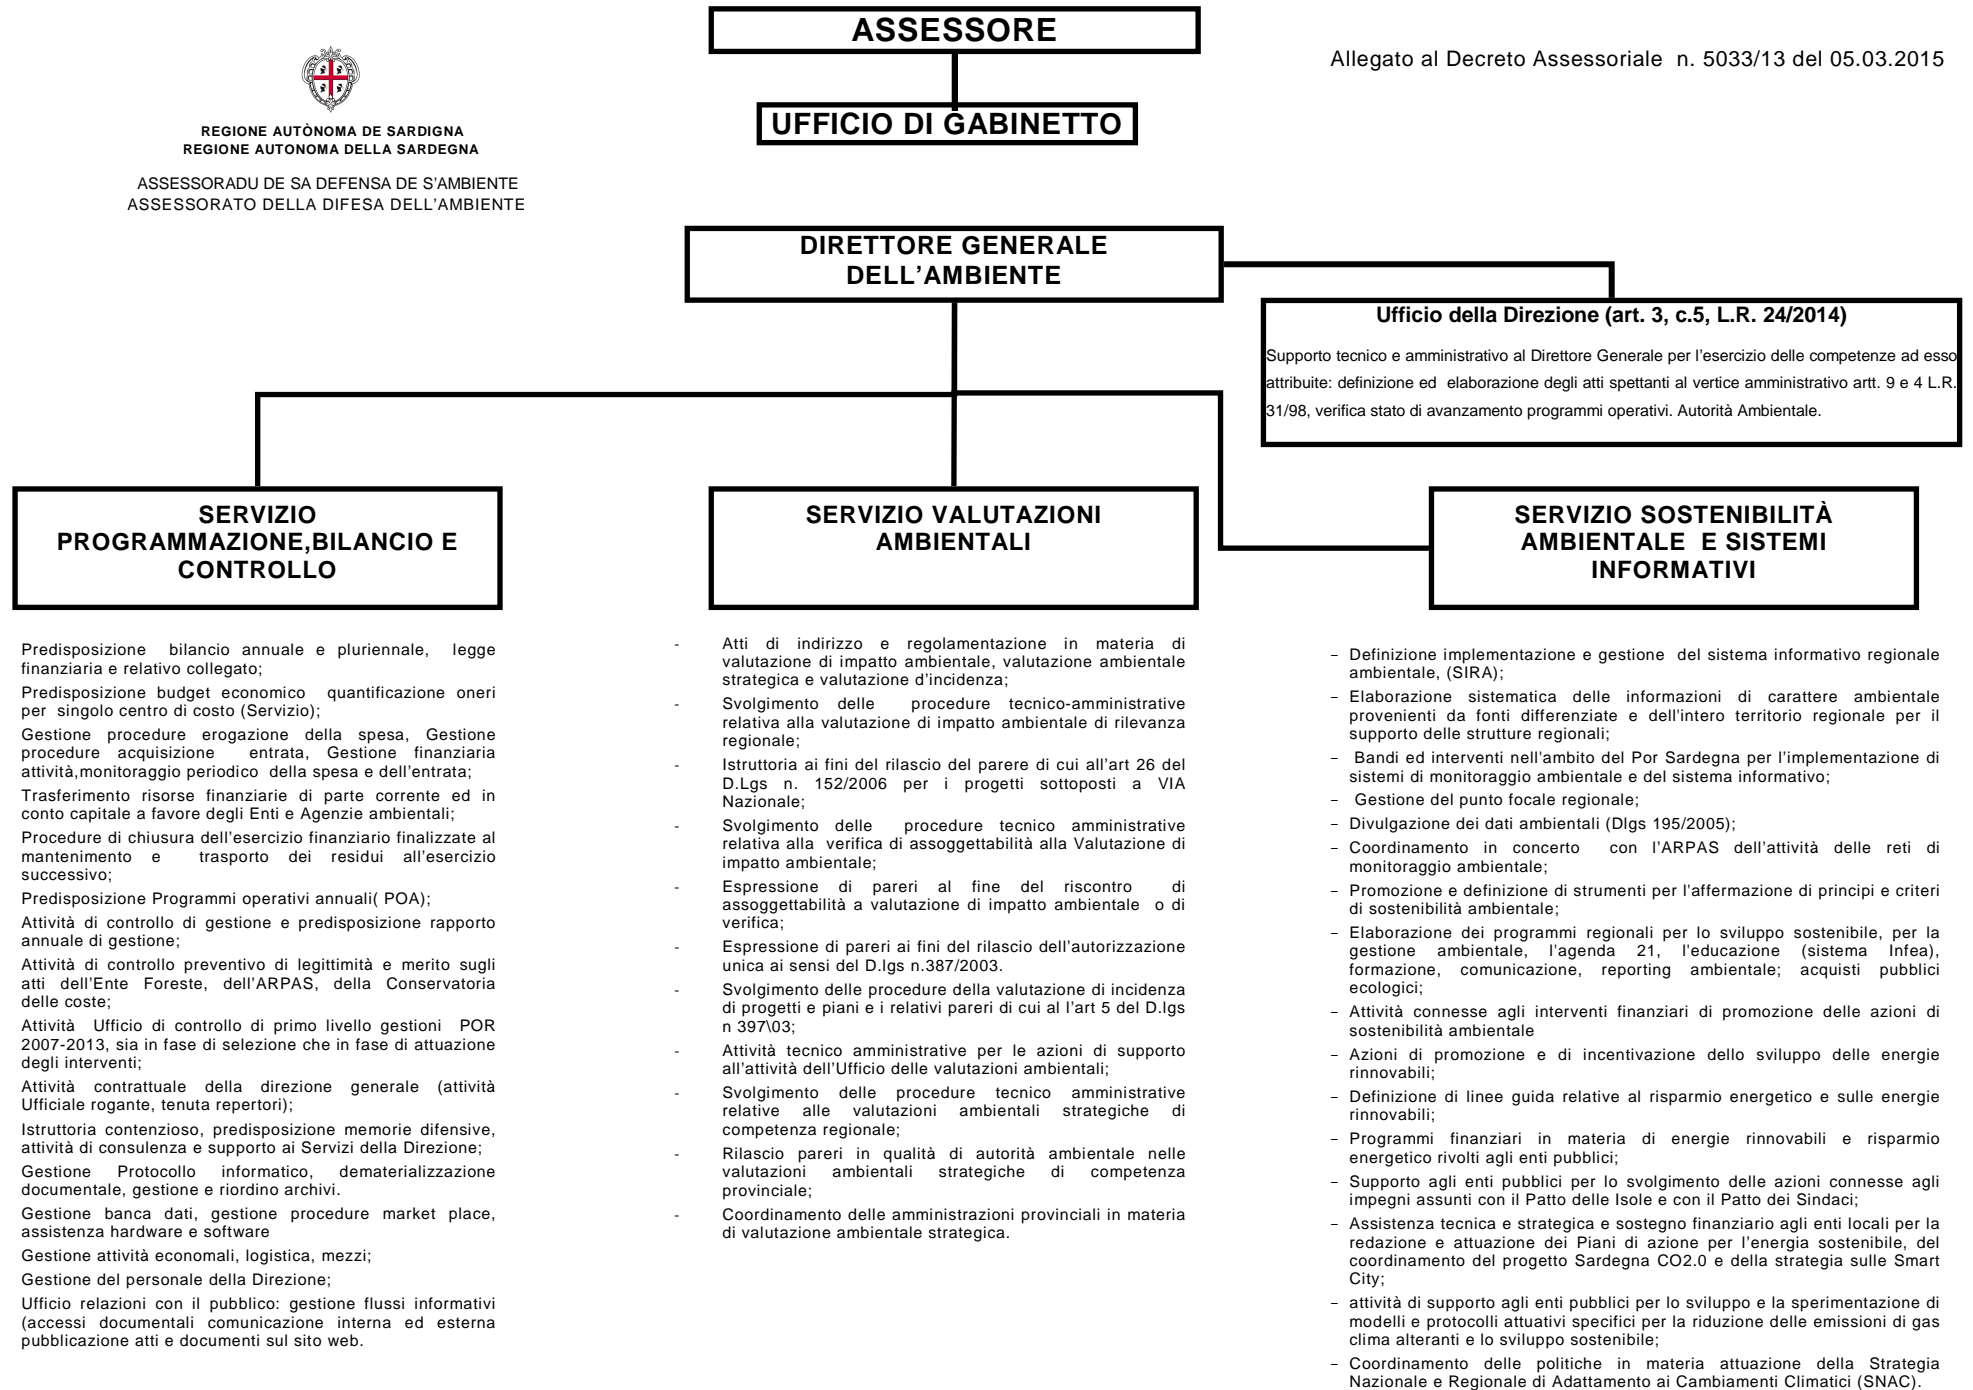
REGIONE AUTÒNOMA DE SARDIGNA
REGIONE AUTONOMA DELLA SARDEGNA

ASSESSORADU DE SA DEFENSA DE S'AMBIENTE
ASSESSORATO DELLA DIFESA DELL'AMBIENTE

ASSESSORE

UFFICIO DI GABINETTO

Allegato al Decreto Assessoriale n. 5033/13 del 05.03.2015

DIRETTORE GENERALE DELL'AMBIENTE

Ufficio della Direzione (art. 3, c.5, L.R. 24/2014)

Supporto tecnico e amministrativo al Direttore Generale per l'esercizio delle competenze ad esso attribuite: definizione ed elaborazione degli atti spettanti al vertice amministrativo artt. 9 e 4 L.R. 31/98, verifica stato di avanzamento programmi operativi. Autorità Ambientale.

SERVIZIO PROGRAMMAZIONE,BILANCIO E CONTROLLO

Predisposizione bilancio annuale e pluriennale, legge finanziaria e relativo collegato;

Predisposizione budget economico quantificazione oneri per singolo centro di costo (Servizio);

Gestione procedure erogazione della spesa, Gestione procedure acquisizione entrata, Gestione finanziaria attività,monitoraggio periodico della spesa e dell'entrata;

Trasferimento risorse finanziarie di parte corrente ed in conto capitale a favore degli Enti e Agenzie ambientali;

Procedure di chiusura dell'esercizio finanziario finalizzate al mantenimento e trasporto dei residui all'esercizio successivo;

Predisposizione Programmi operativi annuali( POA);

Attività di controllo di gestione e predisposizione rapporto annuale di gestione;

Attività di controllo preventivo di legittimità e merito sugli atti dell'Ente Foreste, dell'ARPAS, della Conservatoria delle coste;

Attività Ufficio di controllo di primo livello gestioni POR 2007-2013, sia in fase di selezione che in fase di attuazione degli interventi;

Attività contrattuale della direzione generale (attività Ufficiale rogante, tenuta repertori);

Istruttoria contenzioso, predisposizione memorie difensive, attività di consulenza e supporto ai Servizi della Direzione;

Gestione Protocollo informatico, dematerializzazione documentale, gestione e riordino archivi.

Gestione banca dati, gestione procedure market place, assistenza hardware e software

Gestione attività economali, logistica, mezzi;

Gestione del personale della Direzione;

Ufficio relazioni con il pubblico: gestione flussi informativi (accessi documentali comunicazione interna ed esterna pubblicazione atti e documenti sul sito web.

SERVIZIO VALUTAZIONI AMBIENTALI

- Atti di indirizzo e regolamentazione in materia di valutazione di impatto ambientale, valutazione ambientale strategica e valutazione d'incidenza;
- Svolgimento delle procedure tecnico-amministrative relativa alla valutazione di impatto ambientale di rilevanza regionale;
- Istruttoria ai fini del rilascio del parere di cui all'art 26 del D.Lgs n. 152/2006 per i progetti sottoposti a VIA Nazionale;
- Svolgimento delle procedure tecnico amministrative relativa alla verifica di assoggettabilità alla Valutazione di impatto ambientale;
- Espressione di pareri al fine del riscontro di assoggettabilità a valutazione di impatto ambientale o di verifica;
- Espressione di pareri ai fini del rilascio dell'autorizzazione unica ai sensi del D.lgs n.387/2003.
- Svolgimento delle procedure della valutazione di incidenza di progetti e piani e i relativi pareri di cui al l'art 5 del D.lgs n 397\03;
- Attività tecnico amministrative per le azioni di supporto all'attività dell'Ufficio delle valutazioni ambientali;
- Svolgimento delle procedure tecnico amministrative relative alle valutazioni ambientali strategiche di competenza regionale;
- Rilascio pareri in qualità di autorità ambientale nelle valutazioni ambientali strategiche di competenza provinciale;
- Coordinamento delle amministrazioni provinciali in materia di valutazione ambientale strategica.

SERVIZIO SOSTENIBILITÀ AMBIENTALE E SISTEMI INFORMATIVI

- Definizione implementazione e gestione del sistema informativo regionale ambientale, (SIRA);
- Elaborazione sistematica delle informazioni di carattere ambientale provenienti da fonti differenziate e dell'intero territorio regionale per il supporto delle strutture regionali;
- Bandi ed interventi nell'ambito del Por Sardegna per l'implementazione di sistemi di monitoraggio ambientale e del sistema informativo;
- Gestione del punto focale regionale;
- Divulgazione dei dati ambientali (Dlgs 195/2005);
- Coordinamento in concerto con l'ARPAS dell'attività delle reti di monitoraggio ambientale;
- Promozione e definizione di strumenti per l'affermazione di principi e criteri di sostenibilità ambientale;
- Elaborazione dei programmi regionali per lo sviluppo sostenibile, per la gestione ambientale, l'agenda 21, l'educazione (sistema Infea), formazione, comunicazione, reporting ambientale; acquisti pubblici ecologici;
- Attività connesse agli interventi finanziari di promozione delle azioni di sostenibilità ambientale
- Azioni di promozione e di incentivazione dello sviluppo delle energie rinnovabili;
- Definizione di linee guida relative al risparmio energetico e sulle energie rinnovabili;
- Programmi finanziari in materia di energie rinnovabili e risparmio energetico rivolti agli enti pubblici;
- Supporto agli enti pubblici per lo svolgimento delle azioni connesse agli impegni assunti con il Patto delle Isole e con il Patto dei Sindaci;
- Assistenza tecnica e strategica e sostegno finanziario agli enti locali per la redazione e attuazione dei Piani di azione per l'energia sostenibile, del coordinamento del progetto Sardegna CO2.0 e della strategia sulle Smart City;
- attività di supporto agli enti pubblici per lo sviluppo e la sperimentazione di modelli e protocolli attuativi specifici per la riduzione delle emissioni di gas clima alteranti e lo sviluppo sostenibile;
- Coordinamento delle politiche in materia attuazione della Strategia Nazionale e Regionale di Adattamento ai Cambiamenti Climatici (SNAC).